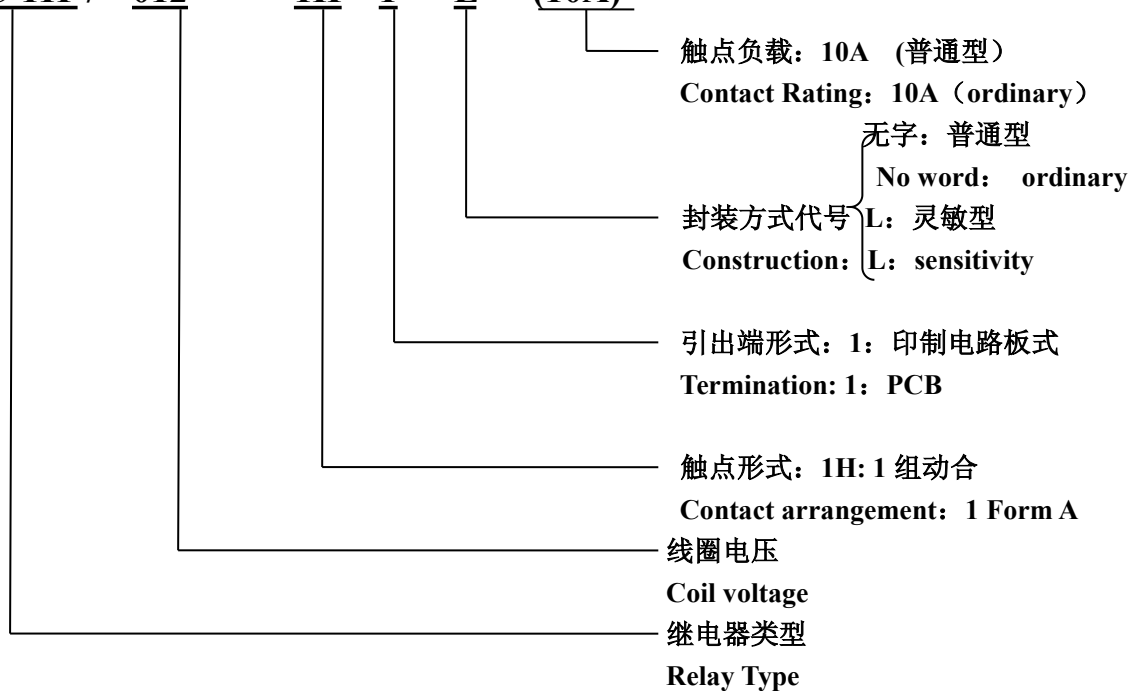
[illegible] / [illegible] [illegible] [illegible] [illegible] ([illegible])

触点负载：10A (普通型）
Contact Rating：10A（ordinary）

无字：普通型
No word： ordinary
封装方式代号 L：灵敏型
Construction： L：sensitivity

引出端形式：1：印制电路板式
Termination: 1：PCB

触点形式：1H: 1 组动合
Contact arrangement：1 Form A

线圈电压
Coil voltage

继电器类型
Relay Type